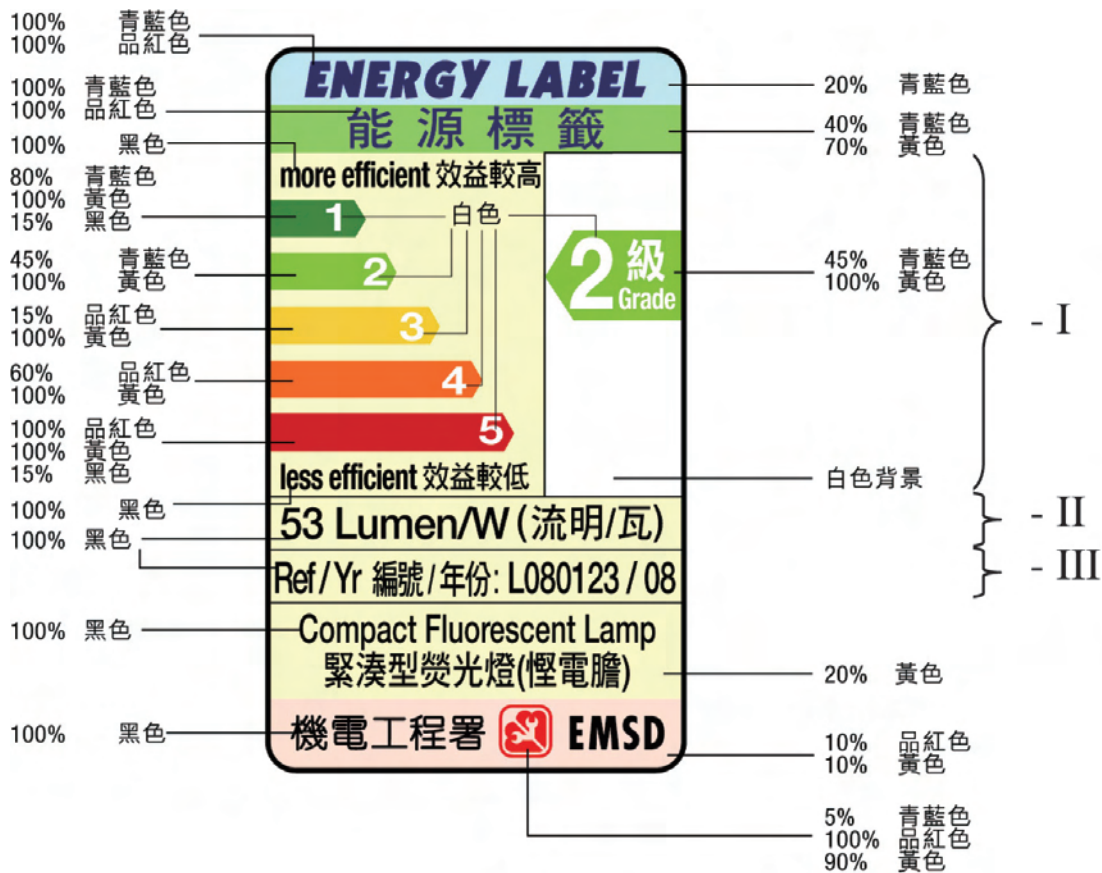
100% 青藍色
100% 品紅色

ENERGY LABEL

20% 青藍色

100% 青藍色
100% 品紅色

能源標籤

40% 青藍色
70% 黃色

100% 黑色

more efficient 效益較高

80% 青藍色
100% 黃色
15% 黑色

1

白色

45% 青藍色
100% 黃色

2

2 級 Grade

45% 青藍色
100% 黃色

15% 品紅色
100% 黃色

3

- I

60% 品紅色
100% 黃色

4

100% 品紅色
100% 黃色
15% 黑色

5

less efficient 效益較低

白色背景

100% 黑色

53 Lumen/W (流明/瓦)

- II

100% 黑色

Ref / Yr 編號 / 年份: L080123 / 08

- III

100% 黑色

Compact Fluorescent Lamp
緊湊型熒光燈(慳電膽)

20% 黃色

100% 黑色

機電工程署 EMSD

10% 品紅色
10% 黃色

5% 青藍色
100% 品紅色
90% 黃色